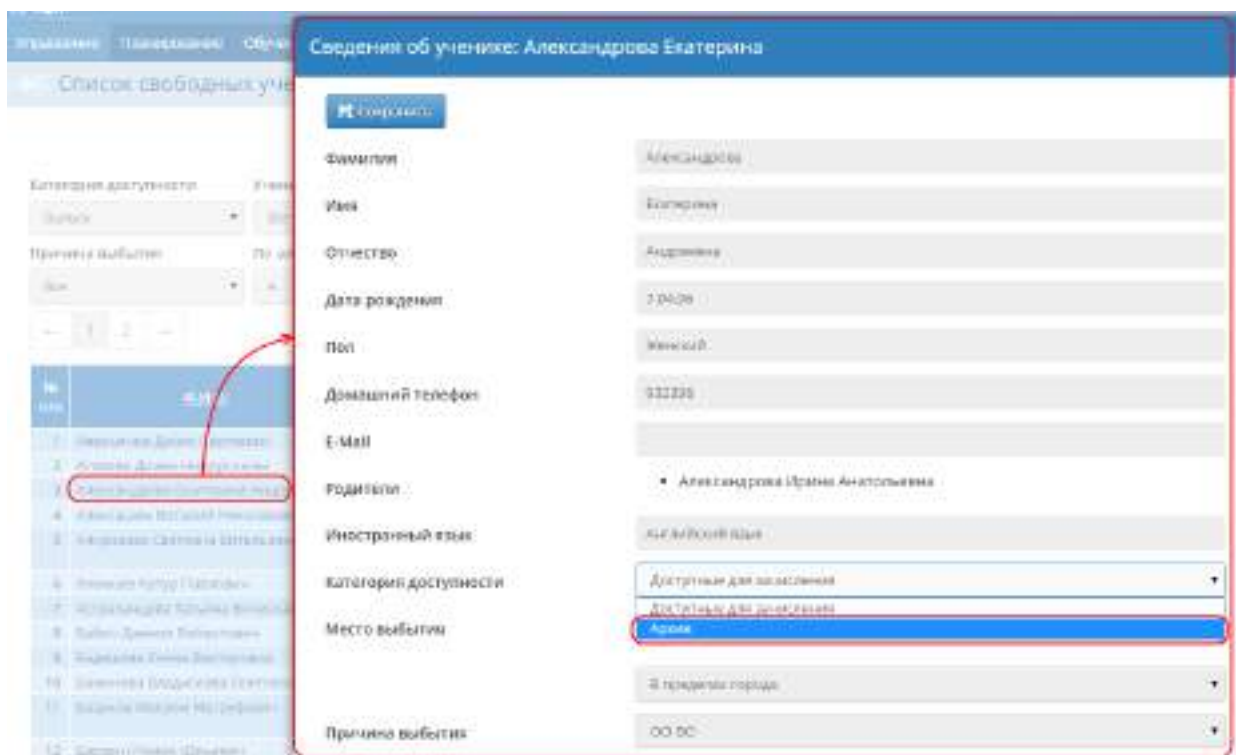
Управление Планирование Обуч

Список свободных уче

Категория доступности
Выпуск

Причины выбытия
Все

← 1 2 →

| № п/п | Ф.И.О. |
|---|---|
| 1 | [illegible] |
| 2 | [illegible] |
| 3 | Александрова Екатерина Анд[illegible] |
| 4 | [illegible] |
| 5 | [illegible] |
| 6 | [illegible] |
| 7 | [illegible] |
| 8 | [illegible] |
| 9 | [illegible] |
| 10 | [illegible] |
| 11 | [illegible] |
| 12 | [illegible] |

Сведения об ученике: Александрова Екатерина

Сохранить

Фамилия | Александрова
Имя | Екатерина
Отчество | Андреевна
Дата рождения | 7.04.06
Пол | Женский
Домашний телефон | 532235
E-Mail |
Родители | • Александрова Ирина Анатольевна
Иностранный язык | Английский язык
Категория доступности | Доступные для зачисления
Доступные для зачисления
Архив
Место выбытия |
В пределах города
Причина выбытия | ОО ВС